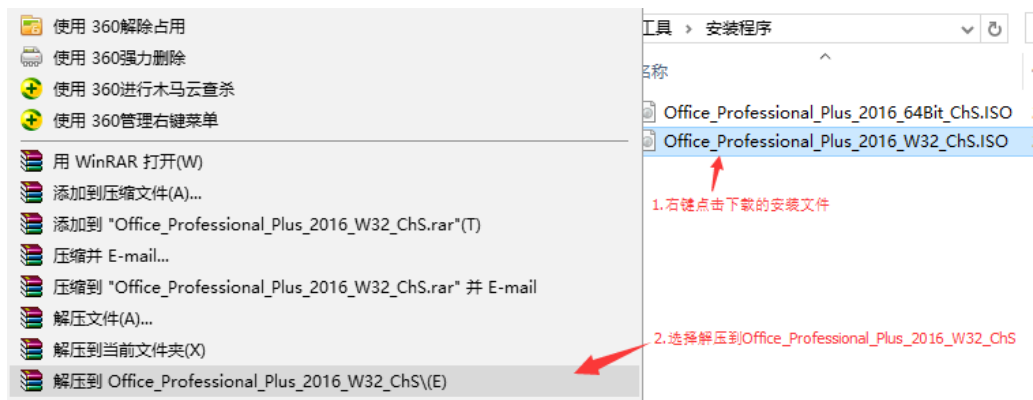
使用 360解除占用
使用 360强力删除
使用 360进行木马云查杀
使用 360管理右键菜单
用 WinRAR 打开(W)
添加到压缩文件(A)...
添加到 "Office_Professional_Plus_2016_W32_ChS.rar"(T)
压缩并 E-mail...
压缩到 "Office_Professional_Plus_2016_W32_ChS.rar" 并 E-mail
解压文件(A)...
解压到当前文件夹(X)
解压到 Office_Professional_Plus_2016_W32_ChS\(E)

工具 › 安装程序
名称
Office_Professional_Plus_2016_64Bit_ChS.ISO
Office_Professional_Plus_2016_W32_ChS.ISO
1.右键点击下载的安装文件
2.选择解压到Office_Professional_Plus_2016_W32_ChS